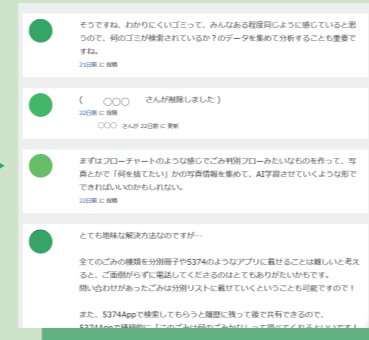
そうですね、わかりにくいゴミって、みんなある程度同じように感じていると思うので、何のゴミが検索されているか？のデータを集めて分析することも重要ですね。

21日前 に 投稿

（　　○○○　　さんが削除しました ）

22日前 に 投稿

○○○　さんが 22日前 に 更新

まずはフローチャートのような感じでごみ判別フローみたいなものを作って、写真とかで「何を捨てたい」かの写真情報を集めて、AI学習させていくような形でできればいいのかもしれないね。

22日前 に 投稿

とても地味な解決方法なのですが…

全てのごみの種類を分別冊子や5374のようなアプリに載せることは難しいと考えると、ご面倒がらずに電話してくださるのはとてもありがたいかもです。
問い合わせがあったごみは分別リストに載せていくということも可能ですので！

また、5374Appで検索してもらうと履歴に残って後で共有できるので、
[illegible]